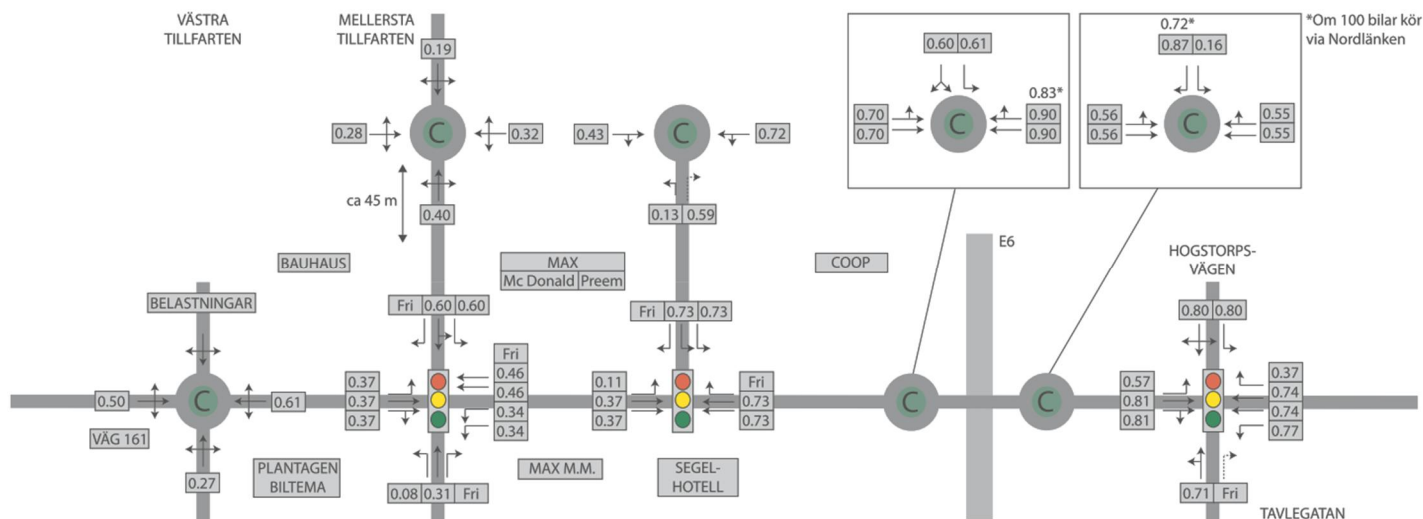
VÄSTRA TILLFARTEN

MELLERSTA TILLFARTEN

0.19

0.28

0.32

ca 45 m

0.40

0.43

0.72

0.13 0.59

0.60 0.61

0.83*

0.70

0.70

0.90

0.90

0.72*

0.87 0.16

0.56

0.56

0.55

0.55

*Om 100 bilar kör via Nordlänken

E6

BAUHAUS

MAX

Mc Donald Preem

COOP

HOGSTORPS-VÄGEN

BELASTNINGAR

Fri 0.60 0.60

Fri 0.73 0.73

0.80 0.80

0.50

0.61

0.37

0.37

0.37

Fri

0.46

0.46

0.34

0.34

0.11

0.37

0.37

Fri

0.73

0.73

0.57

0.81

0.81

0.37

0.74

0.74

0.77

VÄG 161

0.27

PLANTAGEN BILTEMA

0.08 0.31 Fri

MAX M.M.

SEGEL-HOTELL

0.71 Fri

TAVLEGATAN